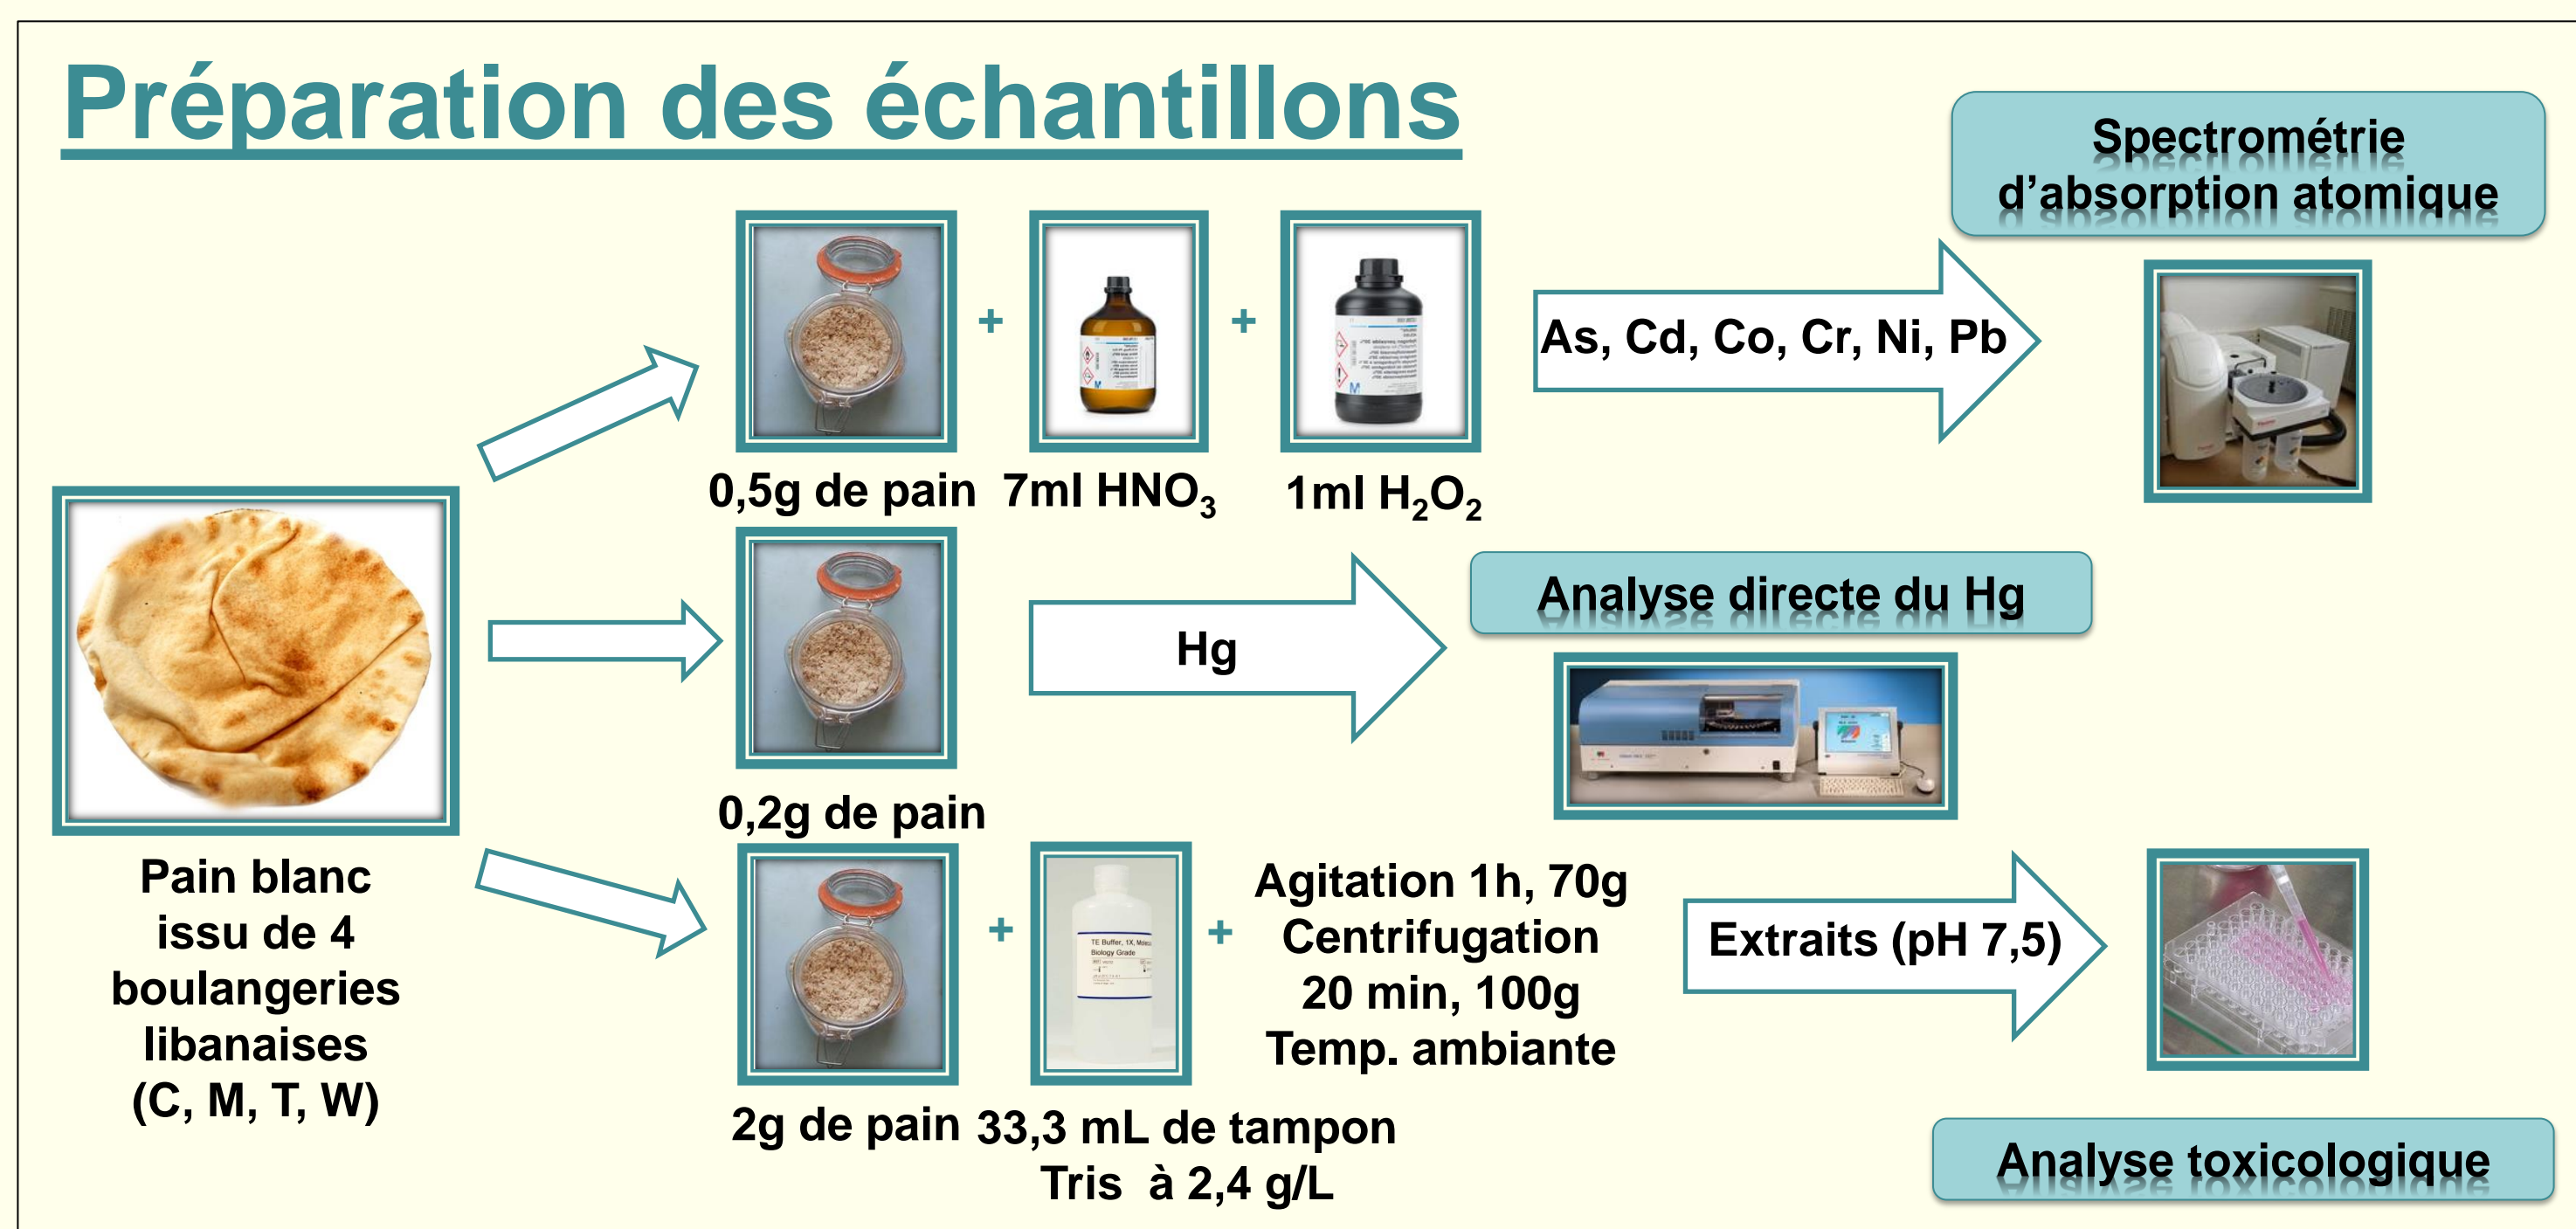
Préparation des échantillons

Spectrométrie d'absorption atomique

+ +

As, Cd, Co, Cr, Ni, Pb

0,5g de pain 7ml $HNO_3$ 1ml $H_2O_2$

Hg

Analyse directe du Hg

0,2g de pain

Pain blanc issu de 4 boulangeries libanaises (C, M, T, W)

+ +

TE Buffer, 1X, Molecular Biology Grade

Agitation 1h, 70g
Centrifugation 20 min, 100g
Temp. ambiante

Extraits (pH 7,5)

2g de pain 33,3 mL de tampon Tris à 2,4 g/L

Analyse toxicologique